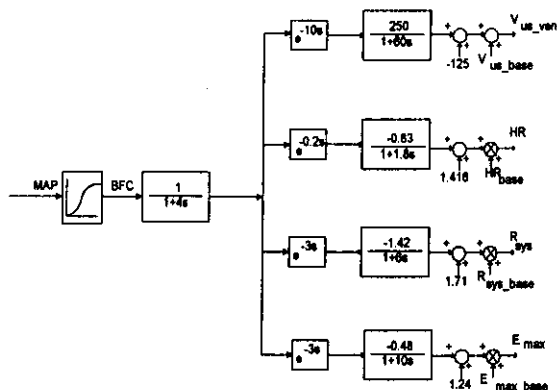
MAP

BFC

$\frac{1}{1+4s}$

$e^{-10s}$

$\frac{250}{1+60s}$

+ + $V_{us\_ven}$

-125 + $V_{us\_base}$

$e^{-0.2s}$

$\frac{-0.63}{1+1.8s}$

+ + HR

1.416 $HR_{base}$

$e^{-3s}$

$\frac{-1.42}{1+6s}$

+ + $R_{sys}$

1.71 $R_{sys\_base}$

$e^{-3s}$

$\frac{-0.48}{1+10s}$

+ + $E_{max}$

1.24 $E_{max\_base}$